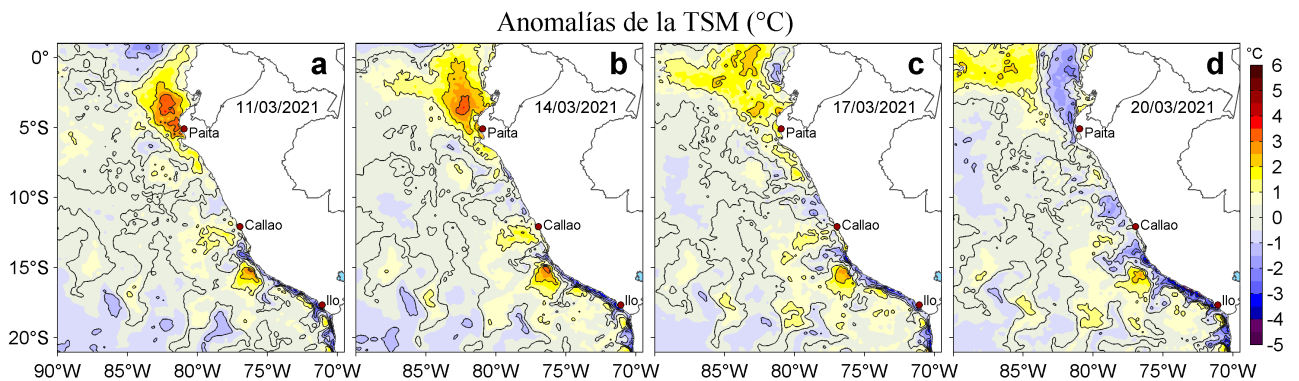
Anomalías de la TSM (°C)

a
11/03/2021
Paita
Callao
Ilo

b
14/03/2021
Paita
Callao
Ilo

c
17/03/2021
Paita
Callao
Ilo

d
20/03/2021
Paita
Callao
Ilo

0°
5°S
10°S
15°S
20°S

90°W 85°W 80°W 75°W 70°W 85°W 80°W 75°W 70°W 85°W 80°W 75°W 70°W 85°W 80°W 75°W 70°W

°C
6
5
4
3
2
1
0
-1
-2
-3
-4
-5